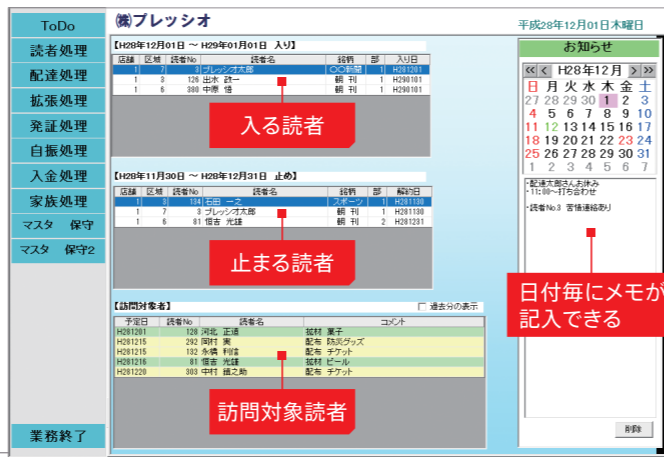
ToDo

読者処理

配達処理

拡張処理

発証処理

自振処理

入金処理

家族処理

マスタ　保守

マスタ　保守2

業務終了

㈱プレッシオ

平成28年12月01日木曜日

【H28年12月01日 ～ H29年01月01日　入り】

| 店舗 | 区域 | 読者No | 読者名 | 銘柄 | 部 | 入り日 |
|---|---|---|---|---|---|---|
| 1 | 7 | 3 | プレッシオ太郎 | ○○新聞 | 1 | H281201 |
| 1 | 3 | 126 | 出水　政一 | 朝　刊 | 1 | H290101 |
| 1 | 6 | 380 | 中原　信 | 朝　刊 | 1 | H290101 |

入る読者

【H28年11月30日 ～ H28年12月31日　止め】

| 店舗 | 区域 | 読者No | 読者名 | 銘柄 | 部 | 解約日 |
|---|---|---|---|---|---|---|
| 1 | 3 | 134 | 石田　一之 | スポーツ | 1 | H281130 |
| 1 | 7 | 3 | プレッシオ太郎 | 朝　刊 | 1 | H281130 |
| 1 | 6 | 81 | 恒吉　光雄 | 朝　刊 | 2 | H281231 |

止まる読者

【訪問対象者】

過去分の表示

| 予定日 | 読者No | 読者名 | コメント |
|---|---|---|---|
| H281201 | 128 | 河北　正通 | 拡材　菓子 |
| H281215 | 292 | 岡村　実 | 配布　防災グッズ |
| H281215 | 132 | 永慎　利佳 | 配布　チケット |
| H281216 | 81 | 恒吉　光雄 | 拡材　ビール |
| H281220 | 303 | 中村　慎之助 | 配布　チケット |

訪問対象読者

お知らせ

H28年12月

| 日 | 月 | 火 | 水 | 木 | 金 | 土 |
|---|---|---|---|---|---|---|
| 27 | 28 | 29 | 30 | 1 | 2 | 3 |
| 4 | 5 | 6 | 7 | 8 | 9 | 10 |
| 11 | 12 | 13 | 14 | 15 | 16 | 17 |
| 18 | 19 | 20 | 21 | 22 | 23 | 24 |
| 25 | 26 | 27 | 28 | 29 | 30 | 31 |
| 1 | 2 | 3 | 4 | 5 | 6 | 7 |

・配達太郎さんお休み
・11:00～打ち合わせ

・読者No.3　苦情連絡あり

日付毎にメモが記入できる

削除